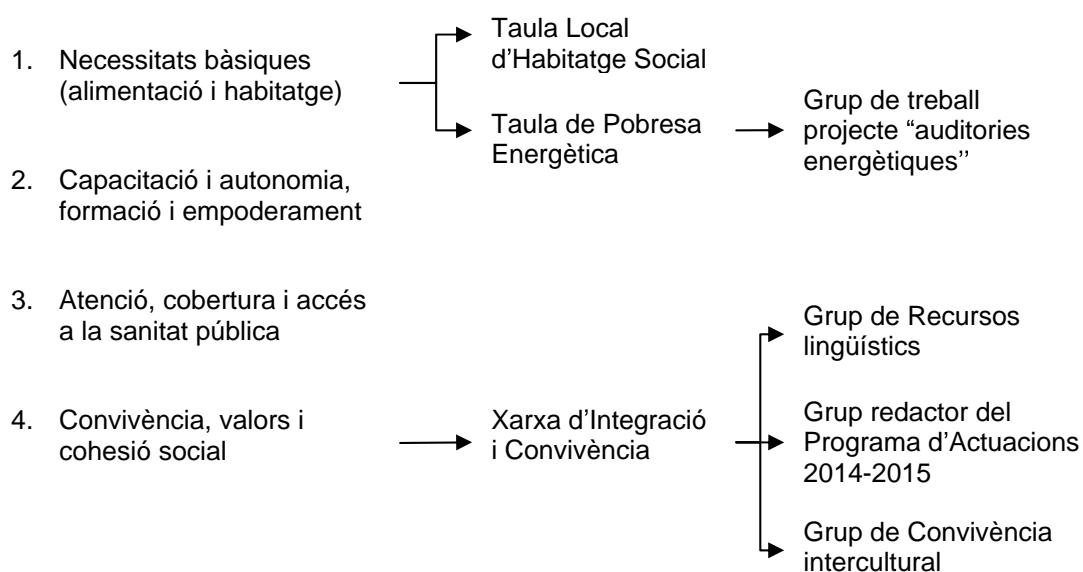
1. Necessitats bàsiques (alimentació i habitatge)

Taula Local d'Habitatge Social

Taula de Pobresa Energètica

Grup de treball projecte "auditories energètiques''

2. Capacitació i autonomia, formació i empoderament

3. Atenció, cobertura i accés a la sanitat pública

4. Convivència, valors i cohesió social

Xarxa d'Integració i Convivència

Grup de Recursos lingüístics

Grup redactor del Programa d'Actuacions 2014-2015

Grup de Convivència intercultural